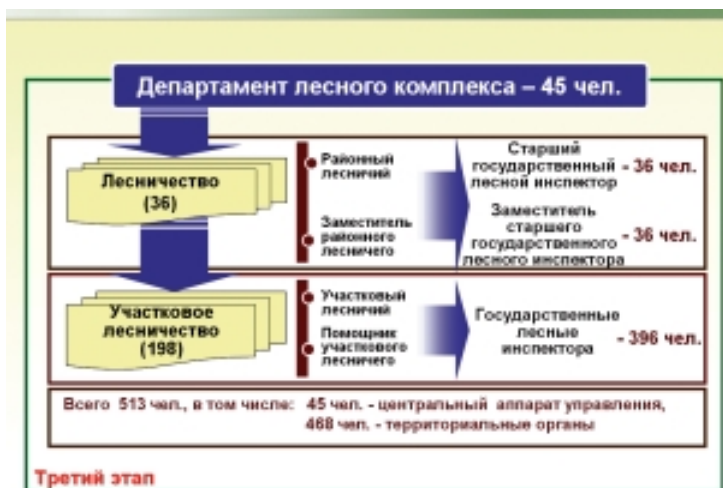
Департамент лесного комплекса – 45 чел.

Лесничество (36)

Районный лесничий

Заместитель районного лесничего

Старший государственный лесной инспектор - 36 чел.

Заместитель старшего государственного лесного инспектора - 36 чел.

Участковое лесничество (198)

Участковый лесничий

Помощник участкового лесничего

Государственные лесные инспектора - 396 чел.

Всего 513 чел., в том числе: 45 чел. - центральный аппарат управления, 468 чел. - территориальные органы

Третий этап